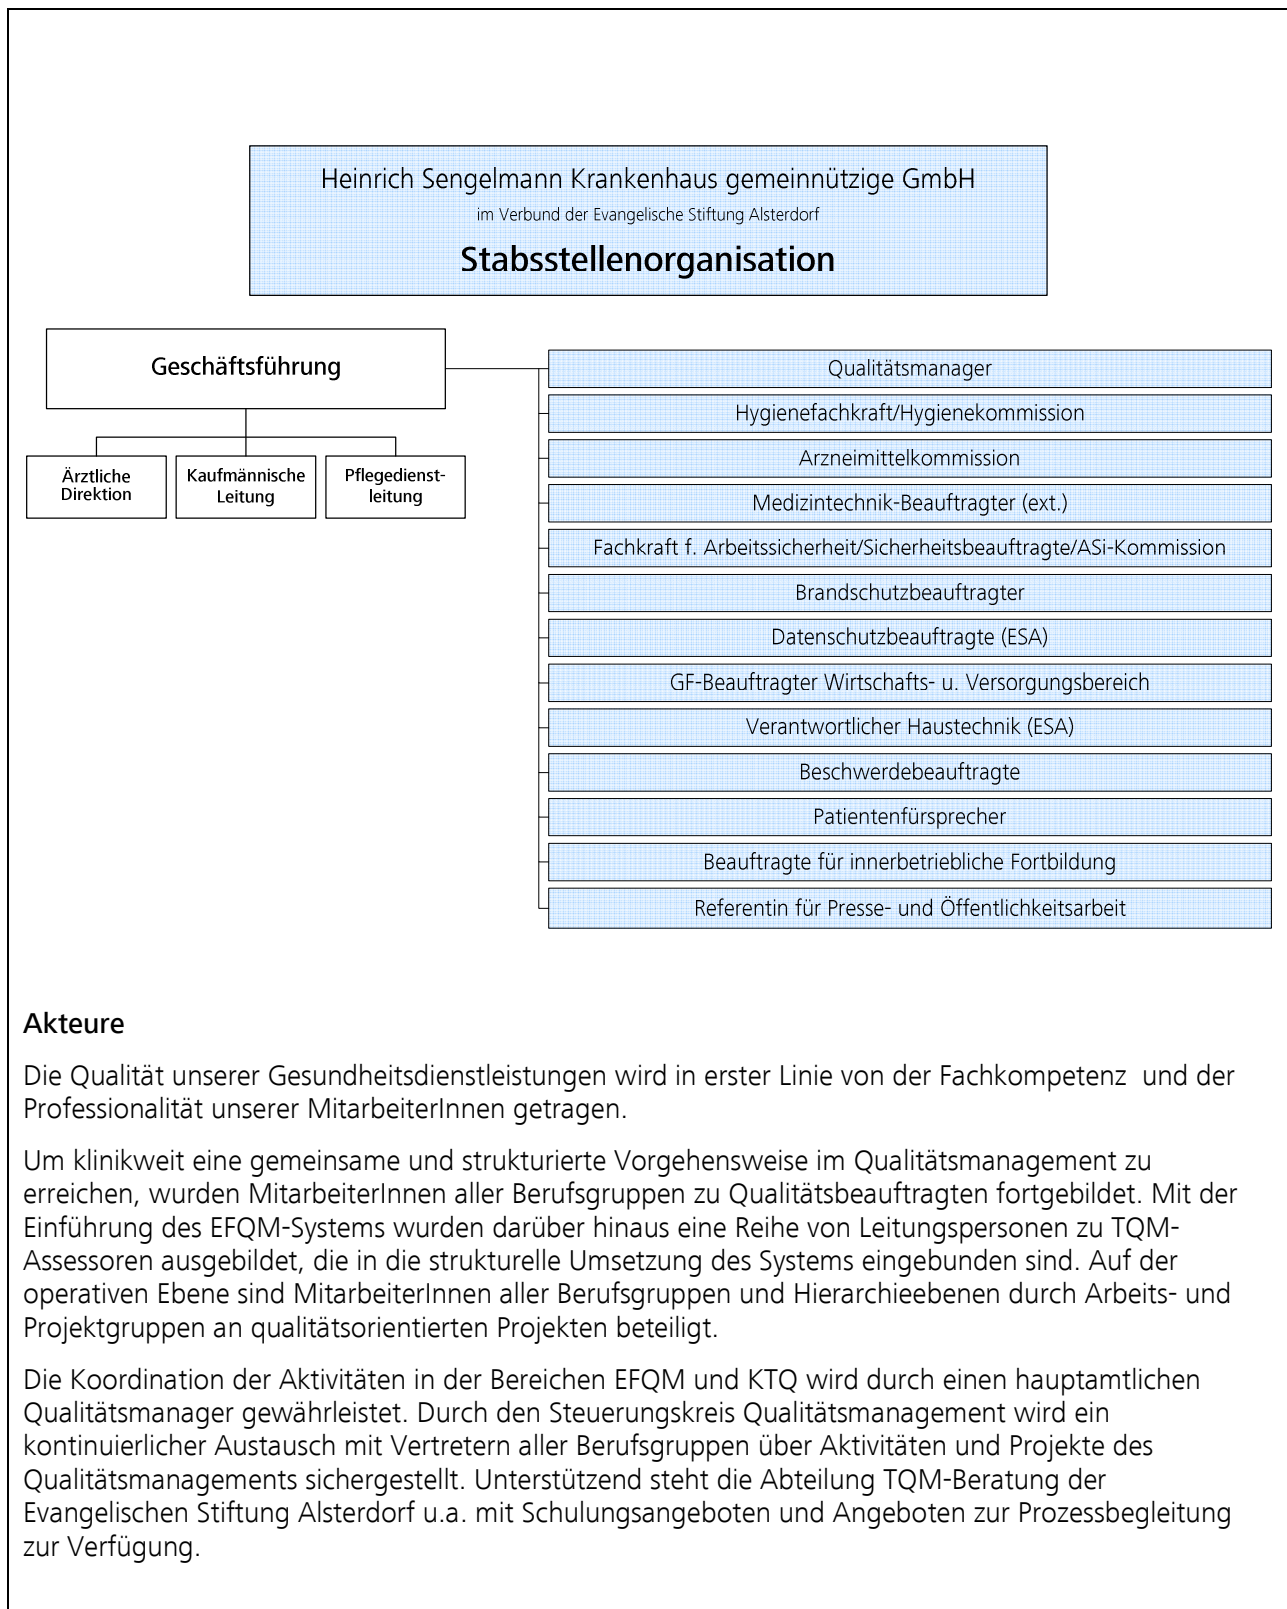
Heinrich Sengelmann Krankenhaus gemeinnützige GmbH
im Verbund der Evangelische Stiftung Alsterdorf
Stabsstellenorganisation

Geschäftsführung

Ärztliche Direktion

Kaufmännische Leitung

Pflegedienstleitung

Qualitätsmanager

Hygienefachkraft/Hygienekommission

Arzneimittelkommission

Medizintechnik-Beauftragter (ext.)

Fachkraft f. Arbeitssicherheit/Sicherheitsbeauftragte/ASi-Kommission

Brandschutzbeauftragter

Datenschutzbeauftragte (ESA)

GF-Beauftragter Wirtschafts- u. Versorgungsbereich

Verantwortlicher Haustechnik (ESA)

Beschwerdebeauftragte

Patientenfürsprecher

Beauftragte für innerbetriebliche Fortbildung

Referentin für Presse- und Öffentlichkeitsarbeit

Akteure

Die Qualität unserer Gesundheitsdienstleistungen wird in erster Linie von der Fachkompetenz und der Professionalität unserer MitarbeiterInnen getragen.

Um klinikweit eine gemeinsame und strukturierte Vorgehensweise im Qualitätsmanagement zu erreichen, wurden MitarbeiterInnen aller Berufsgruppen zu Qualitätsbeauftragten fortgebildet. Mit der Einführung des EFQM-Systems wurden darüber hinaus eine Reihe von Leitungspersonen zu TQM-Assessoren ausgebildet, die in die strukturelle Umsetzung des Systems eingebunden sind. Auf der operativen Ebene sind MitarbeiterInnen aller Berufsgruppen und Hierarchieebenen durch Arbeits- und Projektgruppen an qualitätsorientierten Projekten beteiligt.

Die Koordination der Aktivitäten in der Bereichen EFQM und KTQ wird durch einen hauptamtlichen Qualitätsmanager gewährleistet. Durch den Steuerungskreis Qualitätsmanagement wird ein kontinuierlicher Austausch mit Vertretern aller Berufsgruppen über Aktivitäten und Projekte des Qualitätsmanagements sichergestellt. Unterstützend steht die Abteilung TQM-Beratung der Evangelischen Stiftung Alsterdorf u.a. mit Schulungsangeboten und Angeboten zur Prozessbegleitung zur Verfügung.